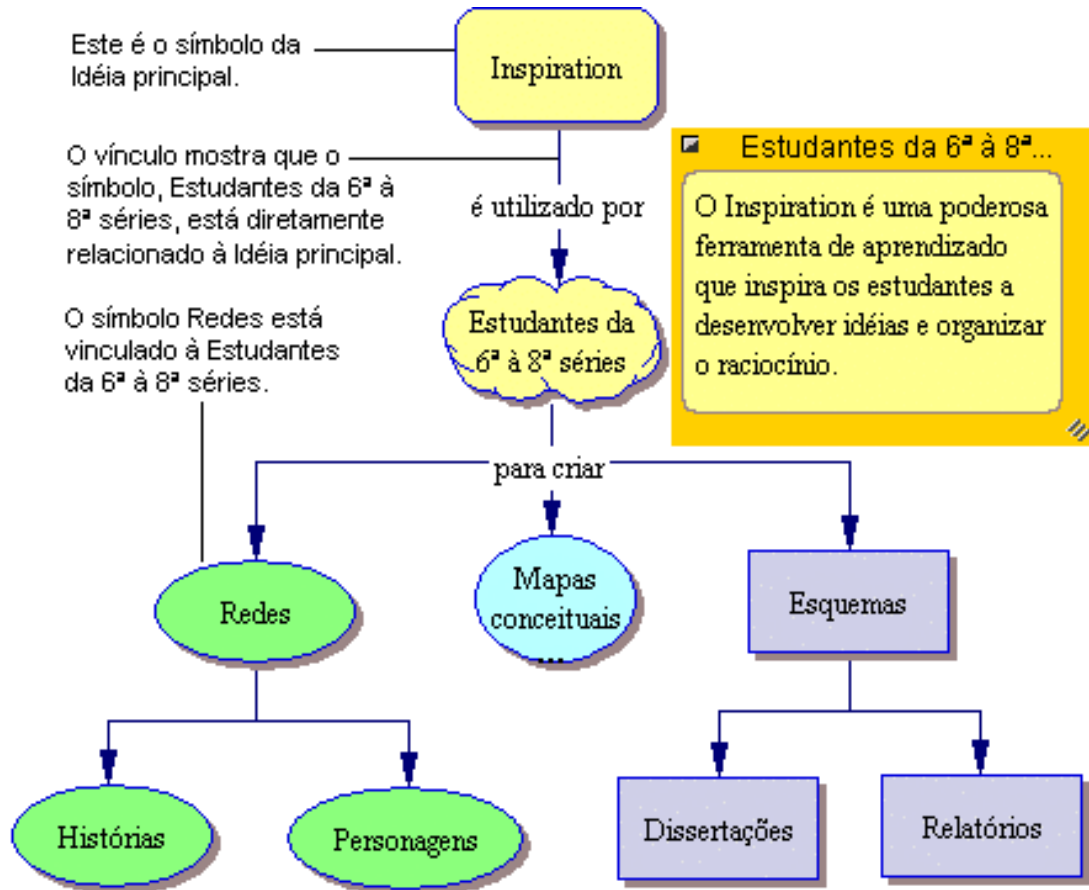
Este é o símbolo da Idéia principal.

Inspiration

O vínculo mostra que o símbolo, Estudantes da 6ª à 8ª séries, está diretamente relacionado à Idéia principal.

é utilizado por

Estudantes da 6ª à 8ª...

O Inspiration é uma poderosa ferramenta de aprendizado que inspira os estudantes a desenvolver idéias e organizar o raciocínio.

O símbolo Redes está vinculado à Estudantes da 6ª à 8ª séries.

Estudantes da 6ª à 8ª séries

para criar

Redes

Mapas conceituais

Esquemas

Histórias

Personagens

Dissertações

Relatórios